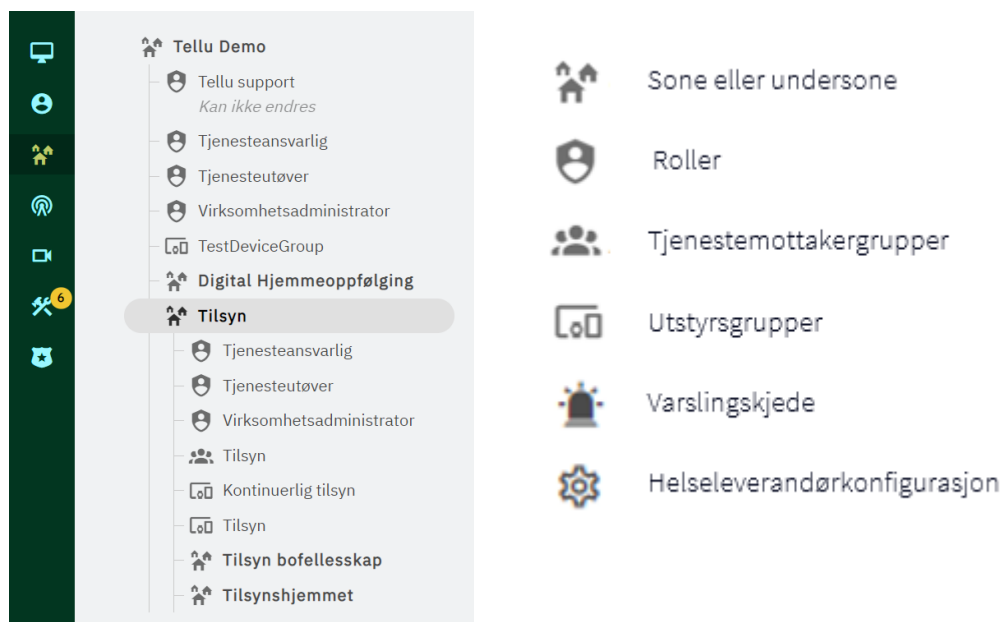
6

Tellu Demo
Tellu support
Kan ikke endres
Tjenesteansvarlig
Tjenesteutøver
Virksomhetsadministrator
TestDeviceGroup
Digital Hjemmeoppfølging
Tilsyn
Tjenesteansvarlig
Tjenesteutøver
Virksomhetsadministrator
Tilsyn
Kontinuerlig tilsyn
Tilsyn
Tilsyn bofellesskap
Tilsynshjemmet

Sone eller undersone
Roller
Tjenestemottakergrupper
Utstyrsgrupper
Varslingskjede
Helseleverandørkonfigurasjon